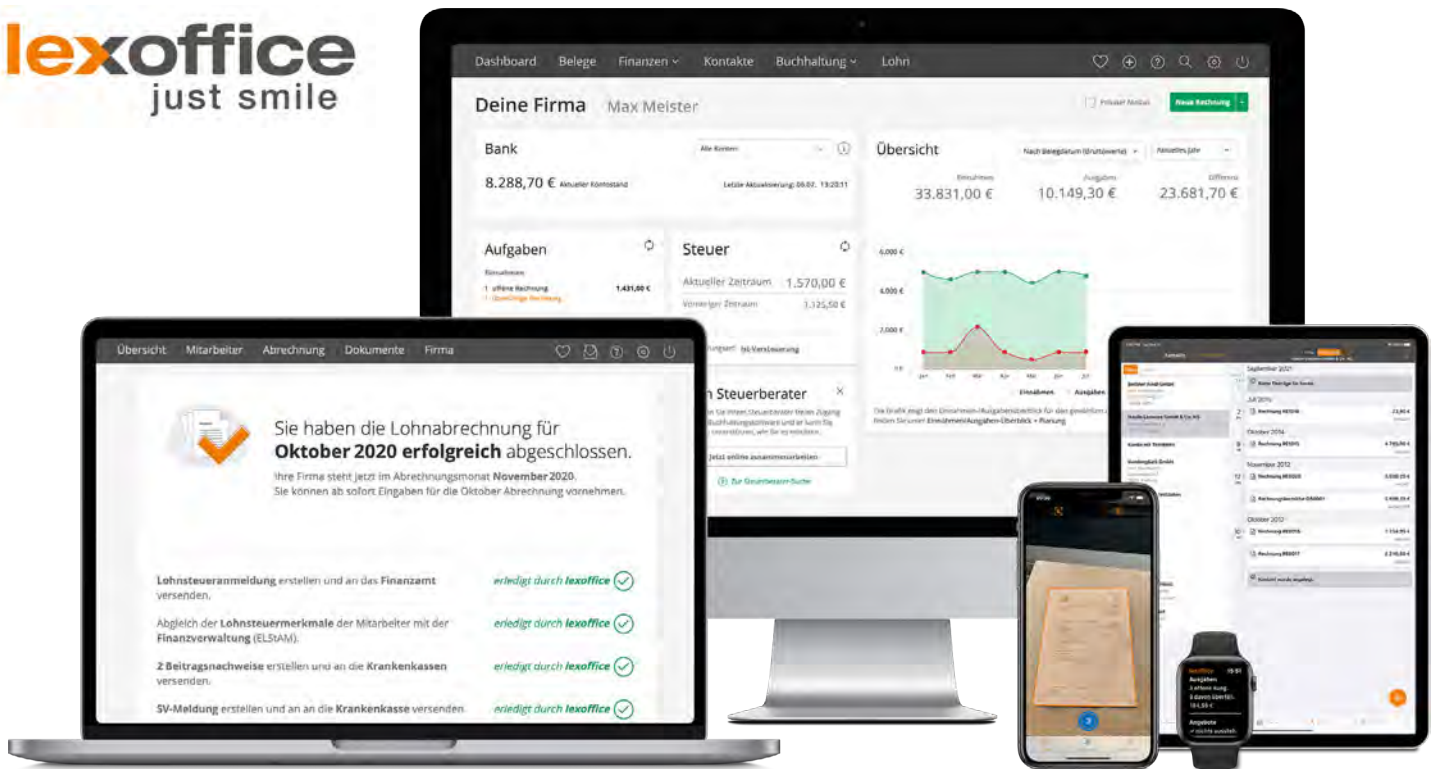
lexoffice
just smile

Dashboard Belege Finanzen Kontakte Buchhaltung Lohn

Deine Firma Max Meister

Privater Modus Neue Rechnung

Bank
Alle Konten
8.288,70 € Aktueller Kontostand
Letzte Aktualisierung: 06.02. 19:20:11

Übersicht
Nach Belegdatum (Bruttowerte) Aktuelles Jahr
Einnahmen 33.831,00 €
Ausgaben 10.149,30 €
Differenz 23.681,70 €

Aufgaben
Einnahmen
1 offene Rechnung 1.431,00 €
1 Überfällige Rechnung

Steuer
Aktueller Zeitraum 1.570,00 €
Voriger Zeitraum 1.125,50 €

6.000 €
4.000 €
2.000 €
0 €

Einnahmen Ausgaben

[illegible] Steuerberater

Jetzt online zusammenarbeiten

Übersicht Mitarbeiter Abrechnung Dokumente Firma

Sie haben die Lohnabrechnung für Oktober 2020 erfolgreich abgeschlossen.
Ihre Firma steht jetzt im Abrechnungsmonat November 2020.
Sie können ab sofort Eingaben für die Oktober Abrechnung vornehmen.

Lohnsteueranmeldung erstellen und an das Finanzamt versenden. erledigt durch lexoffice

Abgleich der Lohnsteuermerkmale der Mitarbeiter mit der Finanzverwaltung (ELStAM). erledigt durch lexoffice

2 Beitragsnachweise erstellen und an die Krankenkassen versenden. erledigt durch lexoffice

SV-Meldung erstellen und an an die Krankenkasse versenden. erledigt durch lexoffice

September 2021
Juli 2016
Oktober 2014
November 2012
Oktober 2012

lexoffice
Ausgaben
Angebote